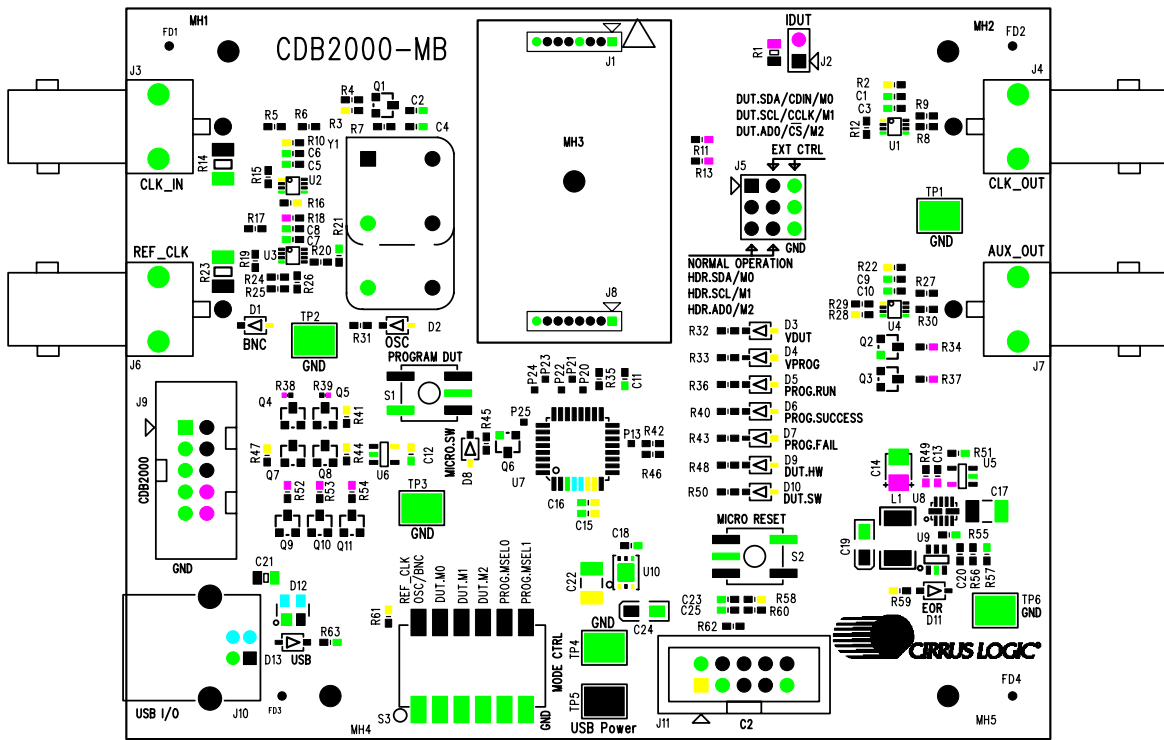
MH1
FD1
CDB2000-MB
J1
IDUT
R1
J2
MH2
FD2
J3
R4
Q1
R3
C2
R5
R6
R7
C4
R10
Y1
C6
C5
R14
R15
U2
R16
CLK_IN
R17
R18
C8
R21
C7
R20
REF_CLK
R19
U3
R23
R24
R26
R25
D1
TP2
R31
D2
BNC
GND
OSC
J6
PROGRAM DUT
MH3
R11
R13
J5
EXT CTRL
DUT.SDA/CDIN/M0
DUT.SCL/CCLK/M1
DUT.AD0/CS/M2
GND
NORMAL OPERATION
HDR.SDA/M0
HDR.SCL/M1
HDR.AD0/M2
J8
R2
C1
C3
R9
R12
U1
R8
J4
CLK_OUT
TP1
GND
AUX_OUT
R22
C9
C10
R27
R29
R28
U4
R30
D3
VDUT
R32
D4
VPROG
R33
Q2
R34
Q3
R37
J7
R36
D5
PROG.RUN
R40
D6
PROG.SUCCESS
R43
D7
PROG.FAIL
R48
D9
DUT.HW
R50
D10
DUT.SW
J9
CDB2000
GND
R38
R39
Q4
Q5
R41
R47
Q7
Q8
R44
U6
C12
R52
R53
R54
Q9
Q10
Q11
TP3
GND
S1
MICRO.SW
D8
R45
Q6
P25
P24
P23
P21
P20
R35
C11
P13
R42
R46
U7
C16
C15
C14
R49
C13
R51
U5
L1
U8
C17
C19
U9
R55
MICRO RESET
S2
C18
C22
U10
C20
R56
R57
R59
EOR
D11
TP6
GND
C23
C25
R58
R60
C24
R62
C21
D12
R61
REF_CLK
OSC/BNC
DUT.M0
DUT.M1
DUT.M2
PROG.MSEL0
PROG.MSEL1
MODE CTRL
GND
TP4
GND
D13
USB
R63
TP5
USB Power
S3
MH4
USB I/O
J10
FD3
J11
C2
CIRRUS LOGIC
FD4
MH5